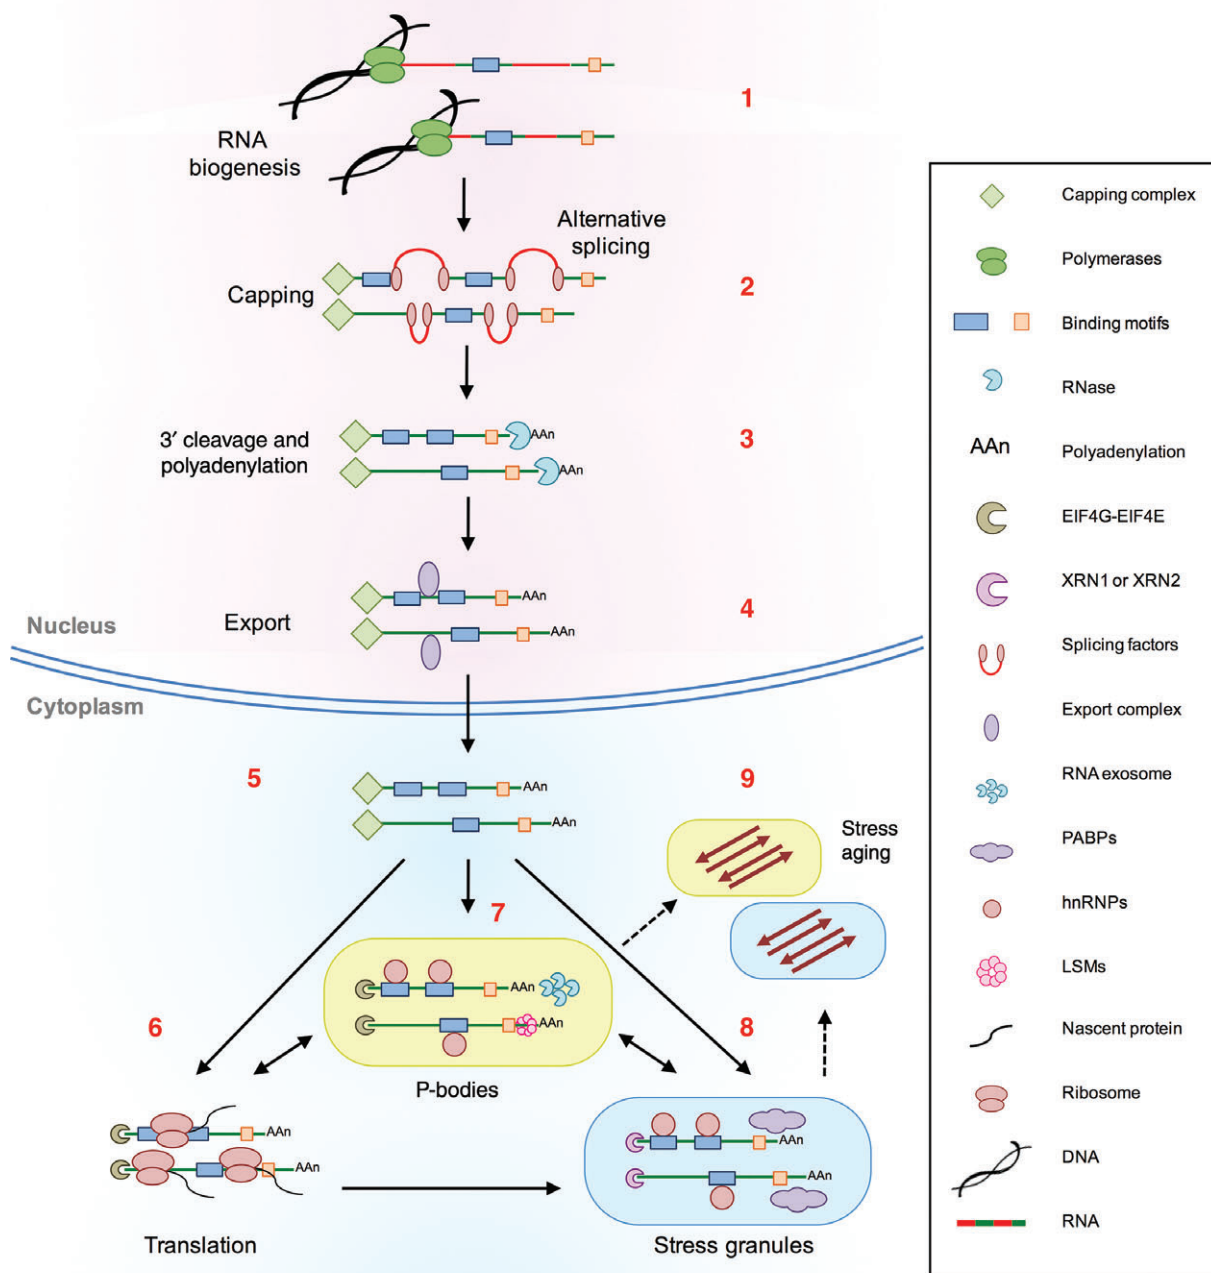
1

RNA biogenesis

Alternative splicing

Capping

2

3′ cleavage and polyadenylation

AAn

AAn

3

Export

AAn

AAn

4

Nucleus

Cytoplasm

5

AAn

AAn

9

Stress aging

7

AAn

AAn

6

8

P-bodies

AAn

AAn

AAn

AAn

Translation

Stress granules

Capping complex

Polymerases

Binding motifs

RNase

AAn Polyadenylation

EIF4G-EIF4E

XRN1 or XRN2

Splicing factors

Export complex

RNA exosome

PABPs

hnRNPs

LSMs

Nascent protein

Ribosome

DNA

RNA